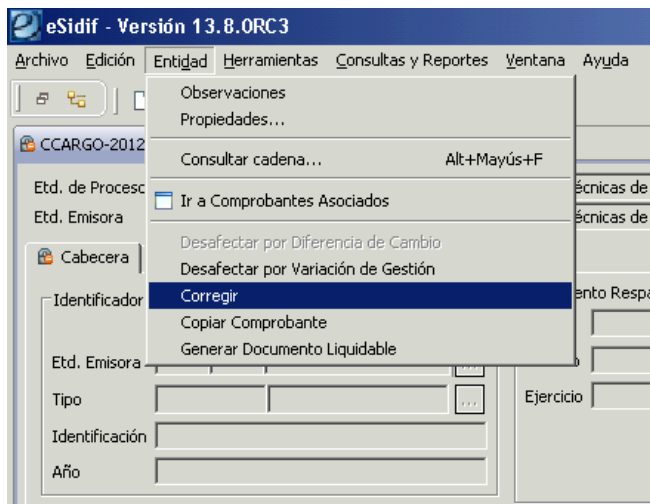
eSidif - Versión 13.8.0RC3

Archivo Edición Entidad Herramientas Consultas y Reportes Ventana Ayuda

Observaciones
Propiedades...
Consultar cadena... Alt+Mayús+F
Ir a Comprobantes Asociados
Desafectar por Diferencia de Cambio
Desafectar por Variación de Gestión
Corregir
Copiar Comprobante
Generar Documento Liquidable

CCARGO-2012
Etd. de Proces
Etd. Emisora
Cabecera
Identificador
Etd. Emisora
Tipo
Identificación
Año

écnicas de
écnicas de
ento Respa
Ejercicio